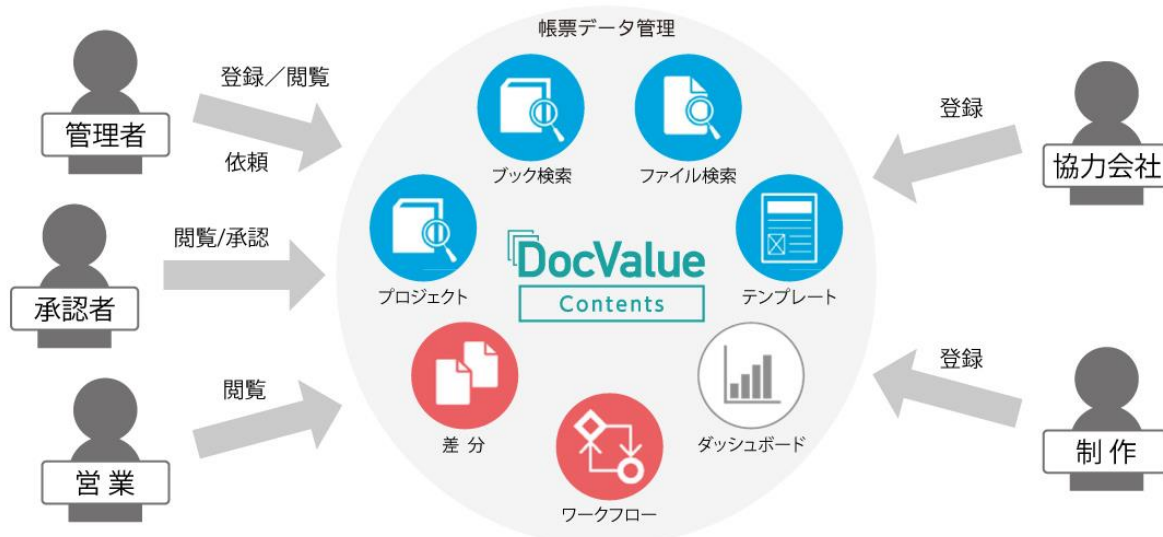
帳票データ管理

管理者

登録／閲覧

依頼

承認者

閲覧/承認

営業

閲覧

ブック検索

ファイル検索

プロジェクト

DocValue

Contents

テンプレート

差 分

ダッシュボード

ワークフロー

登録

協力会社

登録

制 作